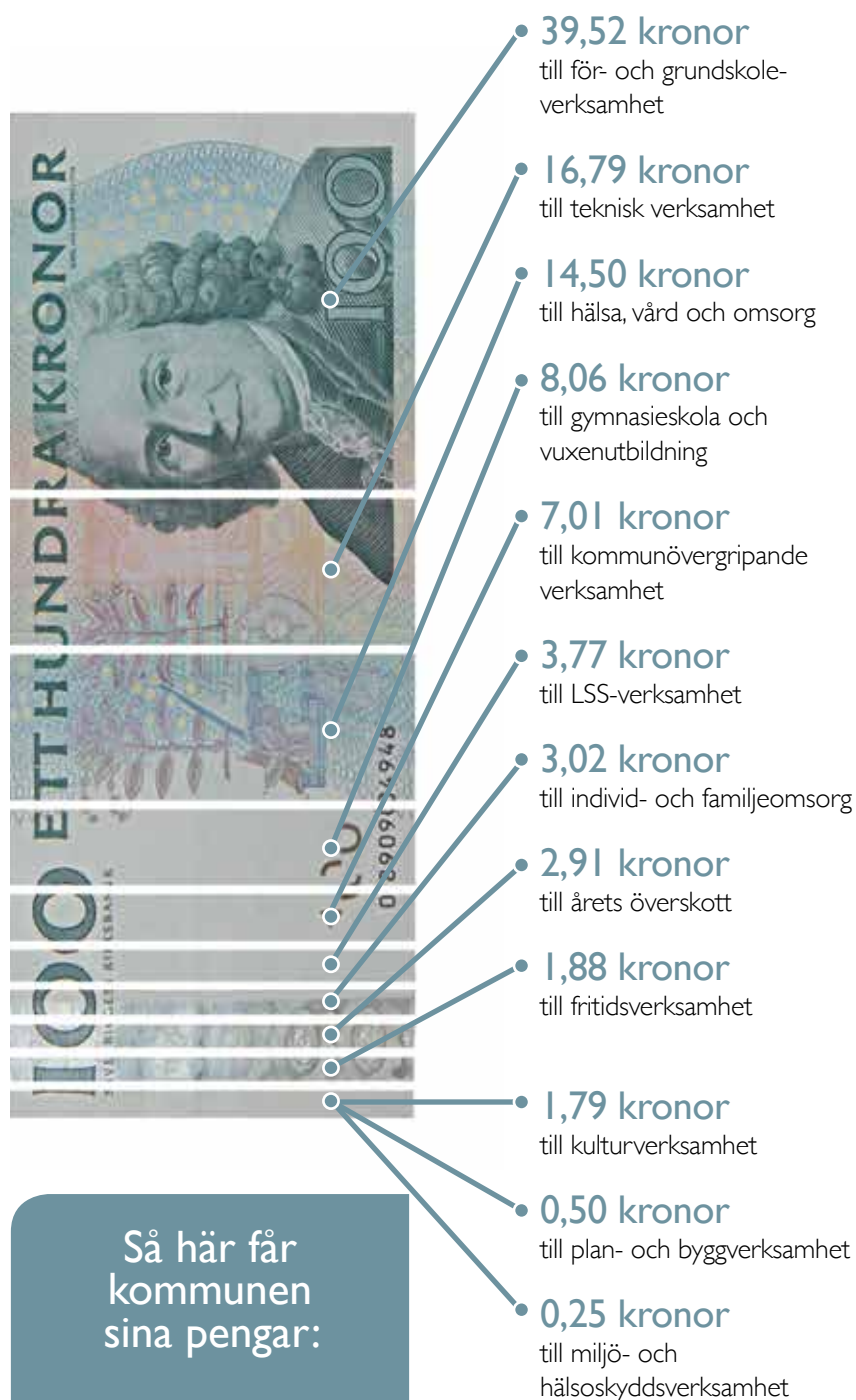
ETTHUNDRA KRONOR

100

100

SVERIGES RIKSBANK

0 90909 4948

39,52 kronor
till för- och grundskoleverksamhet

16,79 kronor
till teknisk verksamhet

14,50 kronor
till hälsa, vård och omsorg

8,06 kronor
till gymnasieskola och vuxenutbildning

7,01 kronor
till kommunövergripande verksamhet

3,77 kronor
till LSS-verksamhet

3,02 kronor
till individ- och familjeomsorg

2,91 kronor
till årets överskott

1,88 kronor
till fritidsverksamhet

1,79 kronor
till kulturverksamhet

0,50 kronor
till plan- och byggverksamhet

0,25 kronor
till miljö- och hälsoskyddsverksamhet

Så här får kommunen sina pengar: